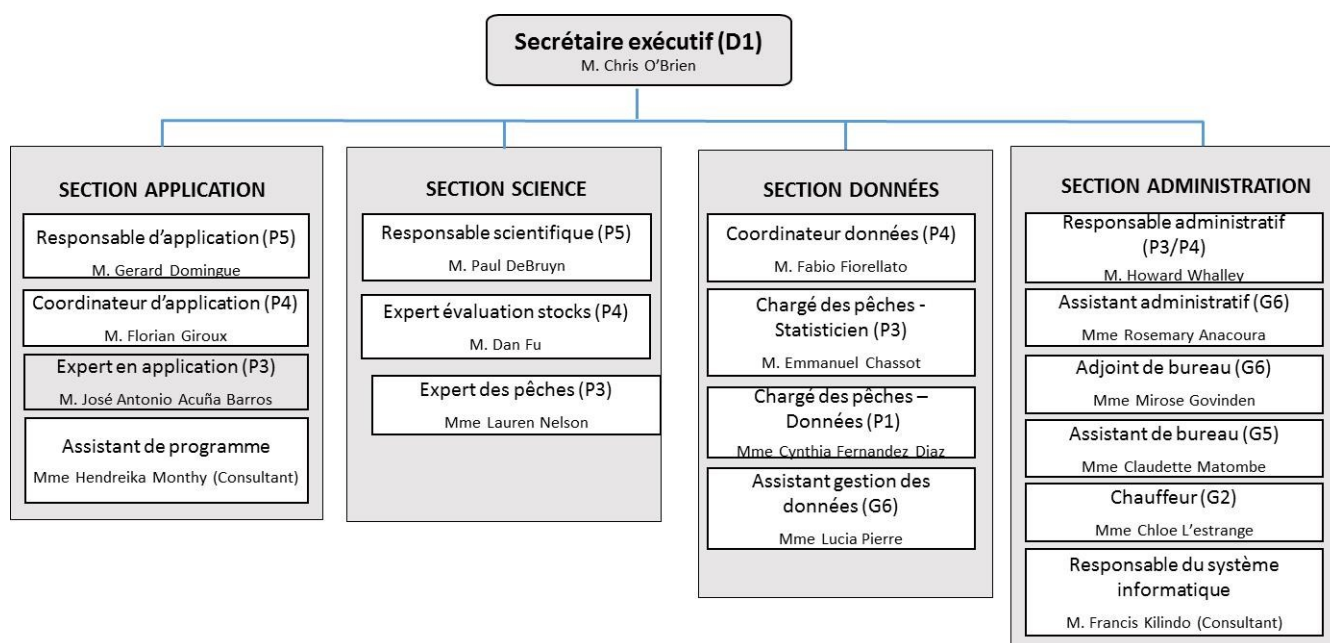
Secrétaire exécutif (D1)
M. Chris O'Brien

SECTION APPLICATION

Responsable d'application (P5)
M. Gerard Domingue

Coordinateur d'application (P4)
M. Florian Giroux

Expert en application (P3)
M. José Antonio Acuña Barros

Assistant de programme
Mme Hendreika Monthy (Consultant)

SECTION SCIENCE

Responsable scientifique (P5)
M. Paul DeBruyn

Expert évaluation stocks (P4)
M. Dan Fu

Expert des pêches (P3)
Mme Lauren Nelson

SECTION DONNÉES

Coordinateur données (P4)
M. Fabio Fiorellato

Chargé des pêches - Statisticien (P3)
M. Emmanuel Chassot

Chargé des pêches – Données (P1)
Mme Cynthia Fernandez Diaz

Assistant gestion des données (G6)
Mme Lucia Pierre

SECTION ADMINISTRATION

Responsable administratif (P3/P4)
M. Howard Whalley

Assistant administratif (G6)
Mme Rosemary Anacoura

Adjoint de bureau (G6)
Mme Mirose Govinden

Assistant de bureau (G5)
Mme Claudette Matombe

Chauffeur (G2)
Mme Chloe L'estrange

Responsable du système informatique
M. Francis Kilindo (Consultant)